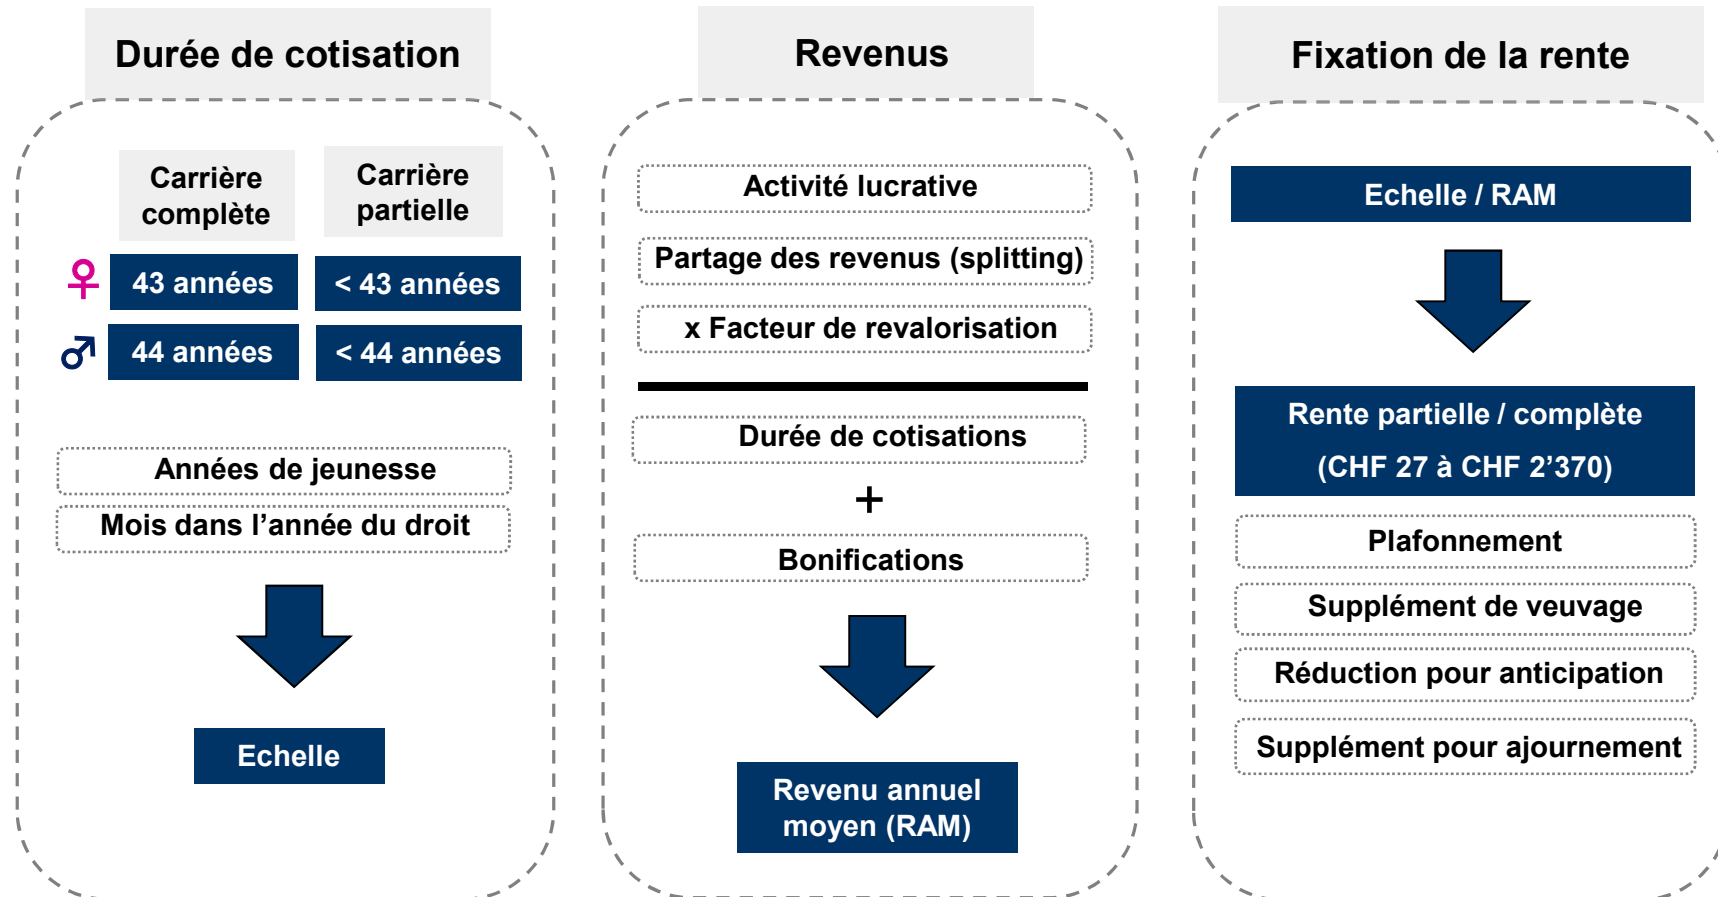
Durée de cotisation

| | Carrière complète | Carrière partielle |
|---|---|---|
| ♀ | 43 années | < 43 années |
| ♂ | 44 années | < 44 années |

Années de jeunesse

Mois dans l'année du droit

Echelle

Revenus

Activité lucrative

Partage des revenus (splitting)

x Facteur de revalorisation

Durée de cotisations

+

Bonifications

Revenu annuel moyen (RAM)

Fixation de la rente

Echelle / RAM

Rente partielle / complète (CHF 27 à CHF 2'370)

Plafonnement

Supplément de veuvage

Réduction pour anticipation

Supplément pour ajournement